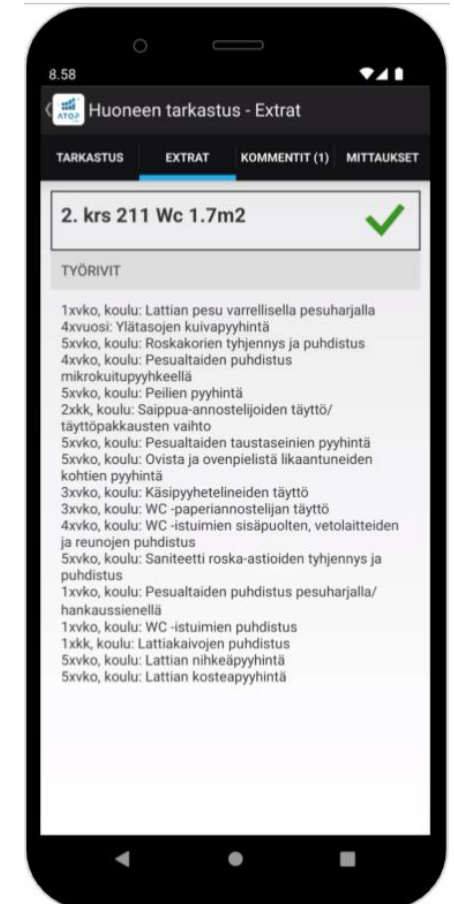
8.58

ATOP

Huoneen tarkastus - Extrat

TARKASTUS EXTRAT KOMMENTIT (1) MITTAUKSET

2. krs 211 Wc 1.7m2

TYÖRIVIT

1xvko, koulu: Lattian pesu varrellisella pesuharjalla
4xvuosi: Ylätasojen kuivapyyhintä
5xvko, koulu: Roskakorien tyhjennys ja puhdistus
4xvko, koulu: Pesualtaiden puhdistus mikrokuitupyyhkeellä
5xvko, koulu: Peilien pyyhintä
2xkk, koulu: Saippua-annostelijoiden täyttö/täyttöpakkausten vaihto
5xvko, koulu: Pesualtaiden taustaseinien pyyhintä
5xvko, koulu: Ovista ja ovenpielistä likaantuneiden kohtien pyyhintä
3xvko, koulu: Käsipyyhetelineiden täyttö
3xvko, koulu: WC -paperiannostelijan täyttö
4xvko, koulu: WC -istuimien sisäpuolten, vetolaitteiden ja reunojen puhdistus
5xvko, koulu: Saniteetti roska-astioiden tyhjennys ja puhdistus
1xvko, koulu: Pesualtaiden puhdistus pesuharjalla/hankaussienellä
1xvko, koulu: WC -istuimien puhdistus
1xkk, koulu: Lattiakaivojen puhdistus
5xvko, koulu: Lattian nihkeäpyyhintä
5xvko, koulu: Lattian kosteapyyhintä